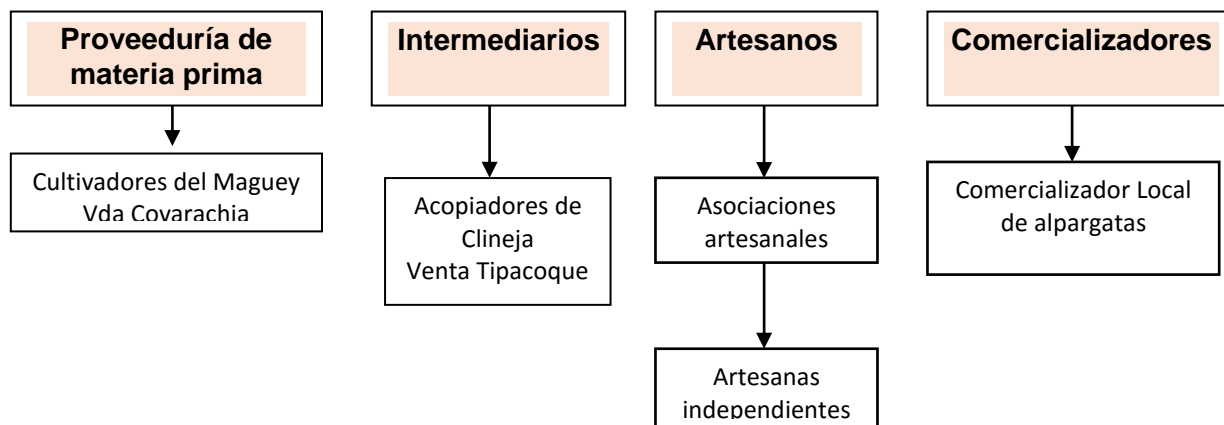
Proveeduría de materia prima

Cultivadores del Maguey Vda Covarachia

Intermediarios

Acopiadores de Clineja Venta Tipacoque

Artesanos

Asociaciones artesanales

Artesanas independientes

Comercializadores

Comercializador Local de alpargatas